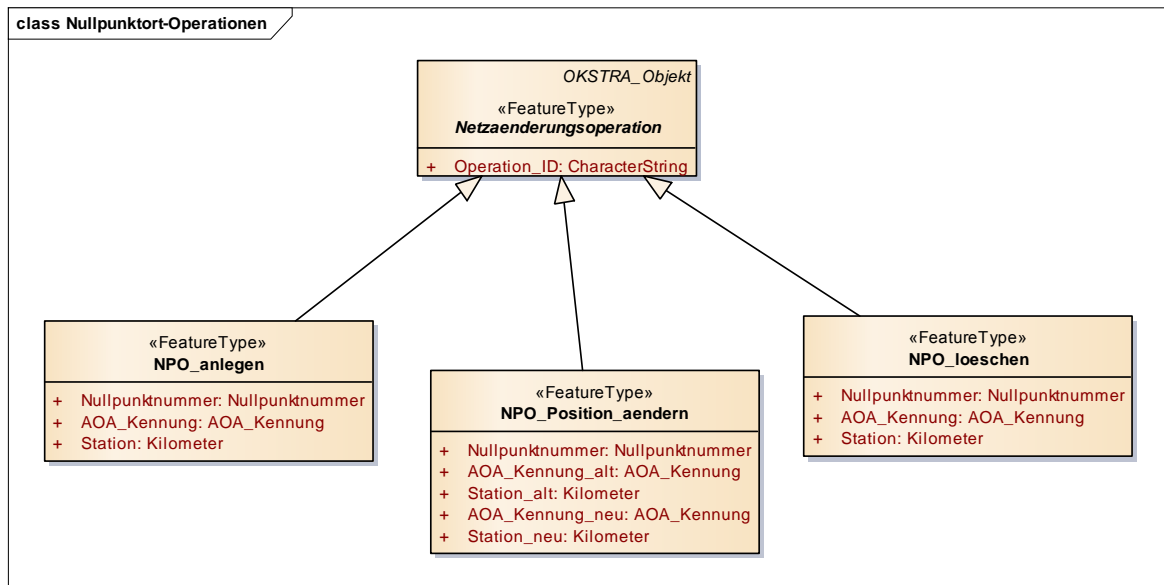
class Nullpunktort-Operationen

OKSTRA_Objekt

«FeatureType»
Netzaenderungsoperation

+ Operation_ID: CharacterString

«FeatureType»
NPO_anlegen

+ Nullpunktnummer: Nullpunktnummer
+ AOA_Kennung: AOA_Kennung
+ Station: Kilometer

«FeatureType»
NPO_Position_aendern

+ Nullpunktnummer: Nullpunktnummer
+ AOA_Kennung_alt: AOA_Kennung
+ Station_alt: Kilometer
+ AOA_Kennung_neu: AOA_Kennung
+ Station_neu: Kilometer

«FeatureType»
NPO_loeschen

+ Nullpunktnummer: Nullpunktnummer
+ AOA_Kennung: AOA_Kennung
+ Station: Kilometer